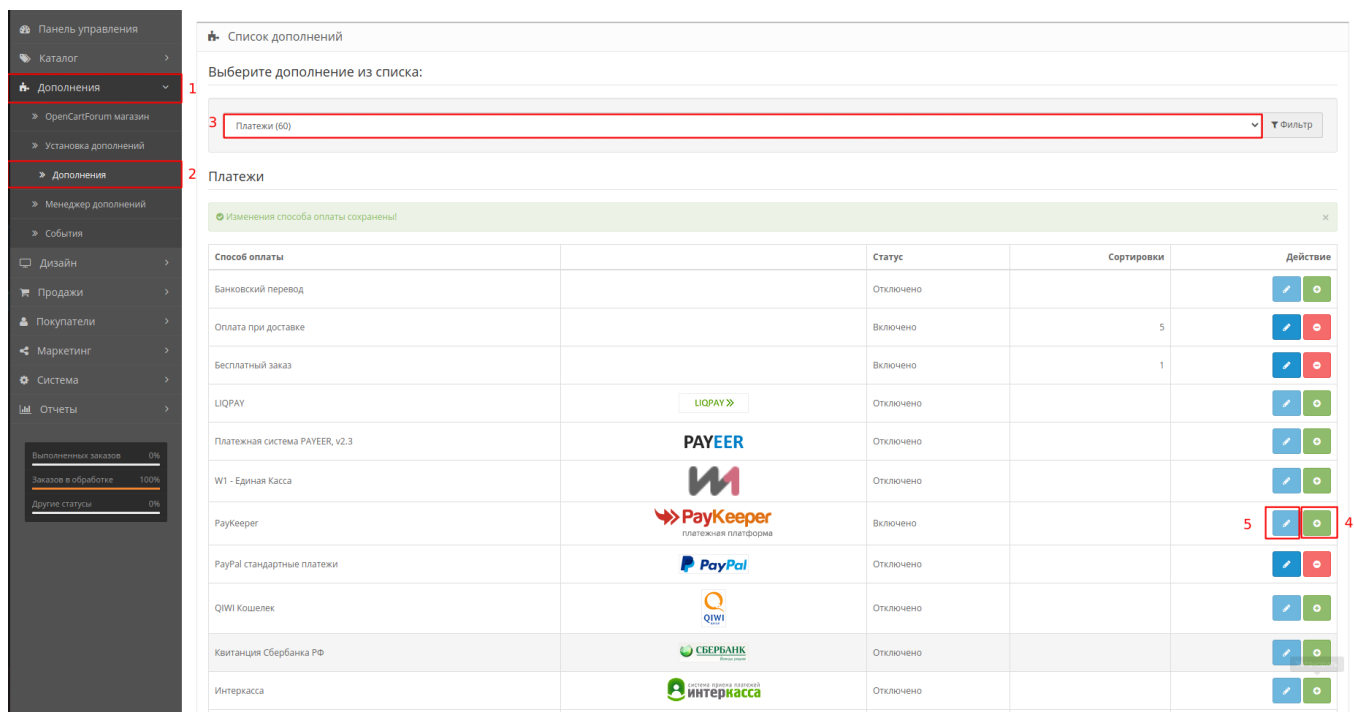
Панель управления
Каталог
Дополнения 1
OpenCartForum магазин
Установка дополнений
Дополнения 2
Менеджер дополнений
События
Дизайн
Продажи
Покупатели
Маркетинг
Система
Отчеты

Выполненных заказов 0%
Заказов в обработке 100%
Другие статусы 0%

Список дополнений

Выберите дополнение из списка:

3 Платежи (60)
Фильтр

Платежи

Изменения способа оплаты сохранены!
×

| Способ оплаты | | Статус | Сортировки | Действие |
|---|---|---|---|---|
| Банковский перевод | | Отключено | | |
| Оплата при доставке | | Включено | 5 | |
| Бесплатный заказ | | Включено | 1 | |
| LIQPAY | LIQPAY » | Отключено | | |
| Платежная система PAYEER, v2.3 | PAYEER | Отключено | | |
| W1 - Единая Касса | | Отключено | | |
| PayKeeper | PayKeeper платежная платформа | Включено | | 5 4 |
| PayPal стандартные платежи | PayPal | Отключено | | |
| QIWI Кошелек | QIWI | Отключено | | |
| Квитанция Сбербанка РФ | СБЕРБАНК | Отключено | | |
| Интеркасса | система приема платежей интеркасса | Отключено | | |